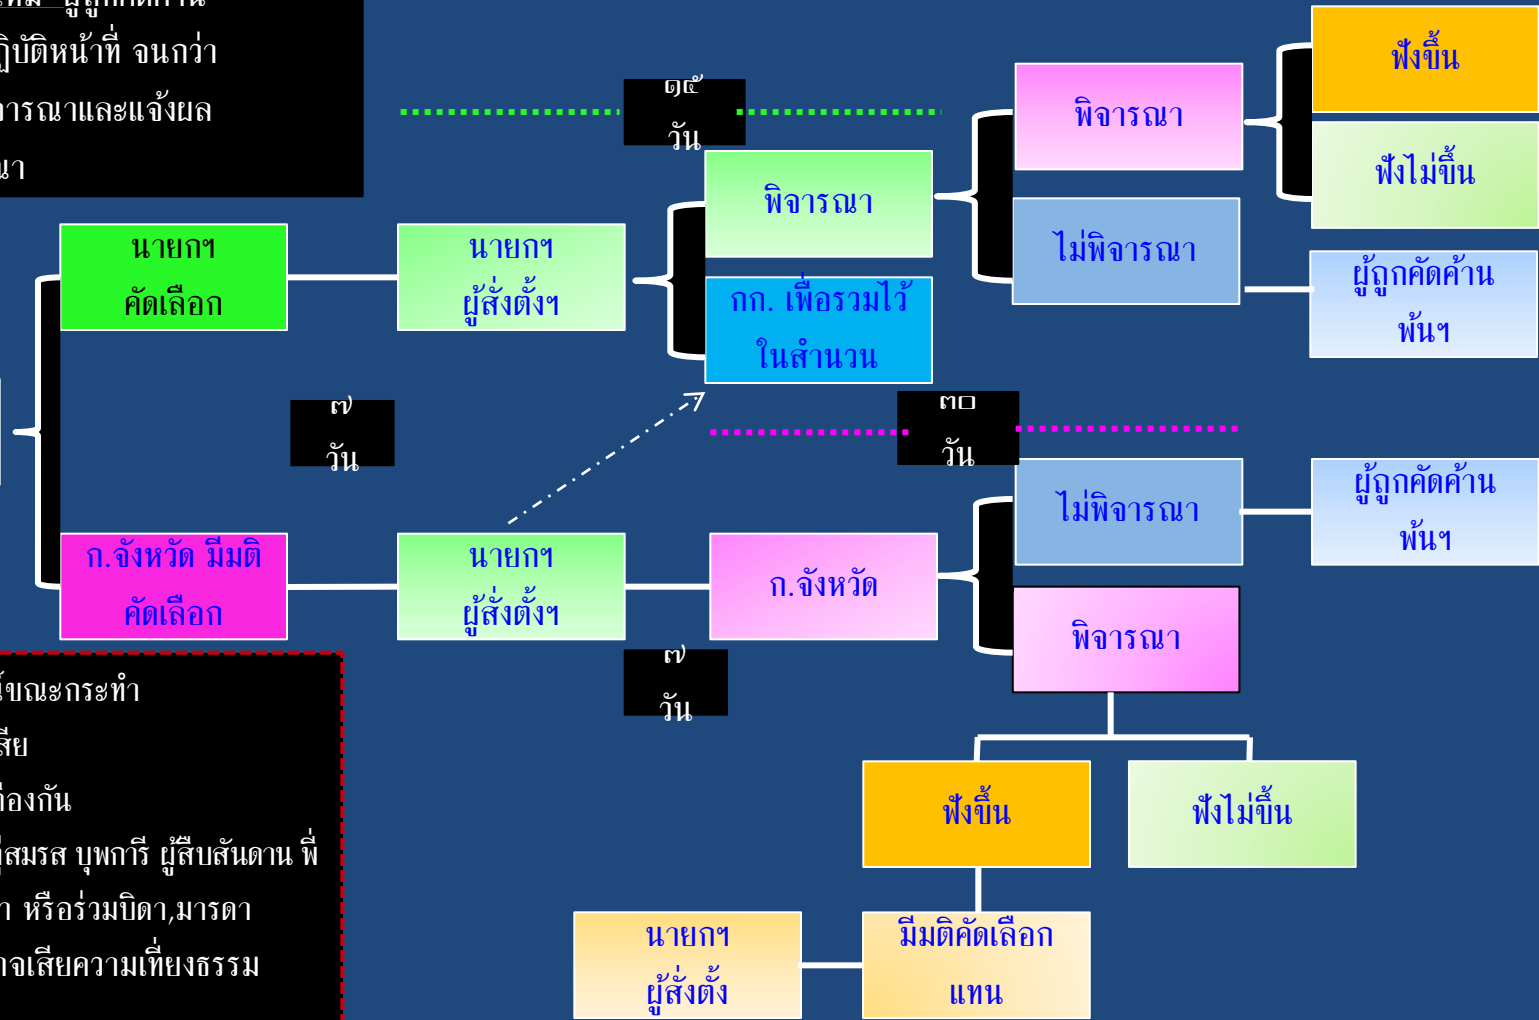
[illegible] ผู้ถูกคัดค้าน
ฏิบัติหน้าที่ จนกว่า
ารณาและแจ้งผล
นา

๑๕
วัน

พิจารณา

ฟังขึ้น

ฟังไม่ขึ้น

พิจารณา

ไม่พิจารณา

ผู้ถูกคัดค้าน
พ้นฯ

นายกฯ
คัดเลือก

นายกฯ
ผู้สั่งตั้งฯ

กก. เพื่อรวมไว้
ในสำนวน

๗
วัน

๓๐
วัน

ไม่พิจารณา

ผู้ถูกคัดค้าน
พ้นฯ

ก.จังหวัด มีมติ
คัดเลือก

นายกฯ
ผู้สั่งตั้งฯ

ก.จังหวัด

พิจารณา

๗
วัน

ขณะกระทำ
สีย
ท้องกัน
สมรส บุพการี ผู้สืบสันดาน พี่
า หรือร่วมบิดา,มารดา
าจเสียความเที่ยงธรรม

ฟังขึ้น

ฟังไม่ขึ้น

นายกฯ
ผู้สั่งตั้ง

มีมติคัดเลือก
แทน